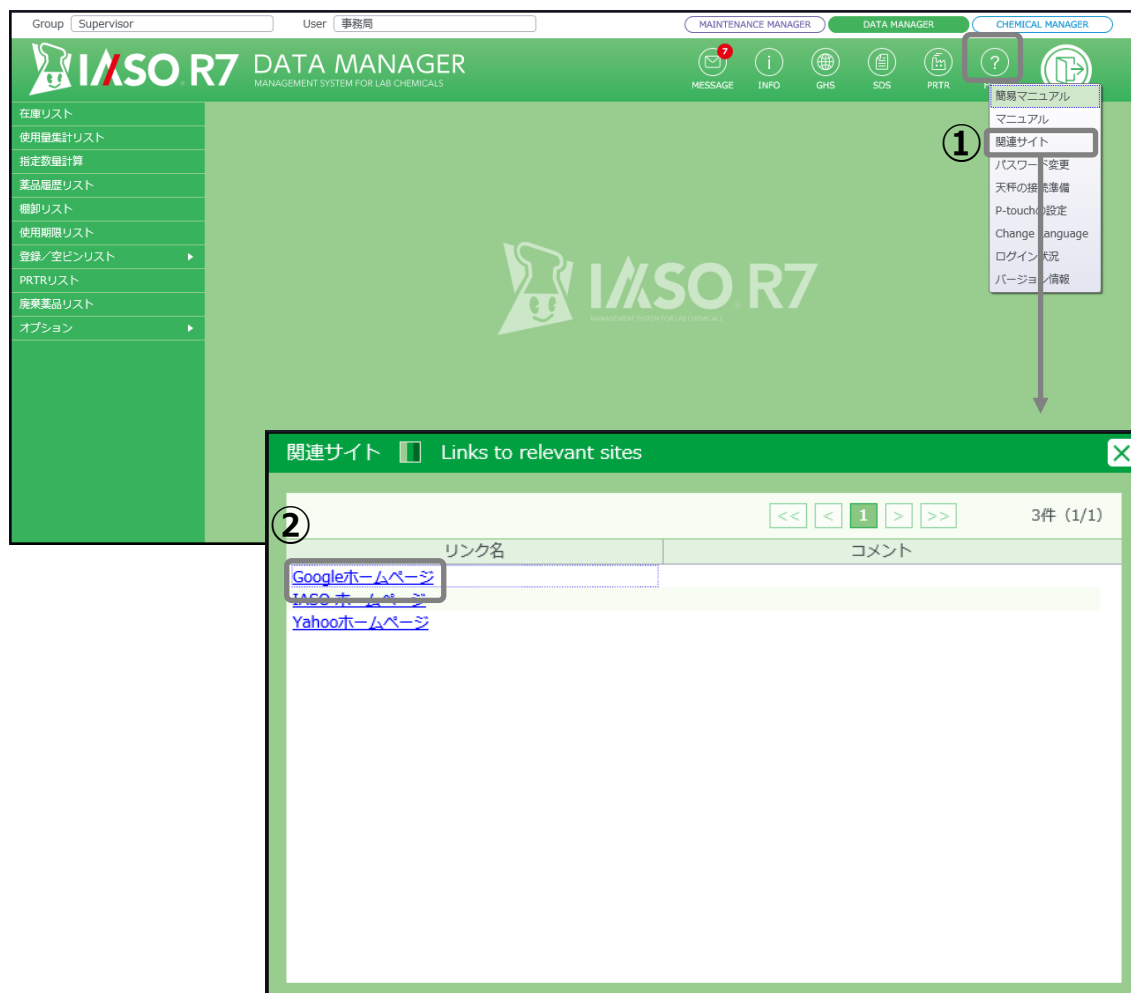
Group Supervisor
User 事務局
MAINTENANCE MANAGER
DATA MANAGER
CHEMICAL MANAGER

IASO R7 DATA MANAGER
MANAGEMENT SYSTEM FOR LAB CHEMICALS

7
MESSAGE
INFO
GHS
SDS
PRTR

在庫リスト
使用量集計リスト
指定数量計算
薬品履歴リスト
棚卸リスト
使用期限リスト
登録／空ビンリスト
PRTRリスト
廃棄薬品リスト
オプション

簡易マニュアル
マニュアル
①
関連サイト
パスワード変更
天秤の接続準備
P-touchの設定
Change Language
ログイン状況
バージョン情報

IASO R7
MANAGEMENT SYSTEM FOR LAB CHEMICALS

関連サイト Links to relevant sites

<< < 1 > >>
3件（1/1）
②

| リンク名 | コメント |
|---|---|
| Googleホームページ | |
| IASO ホームページ | |
| Yahooホームページ | |